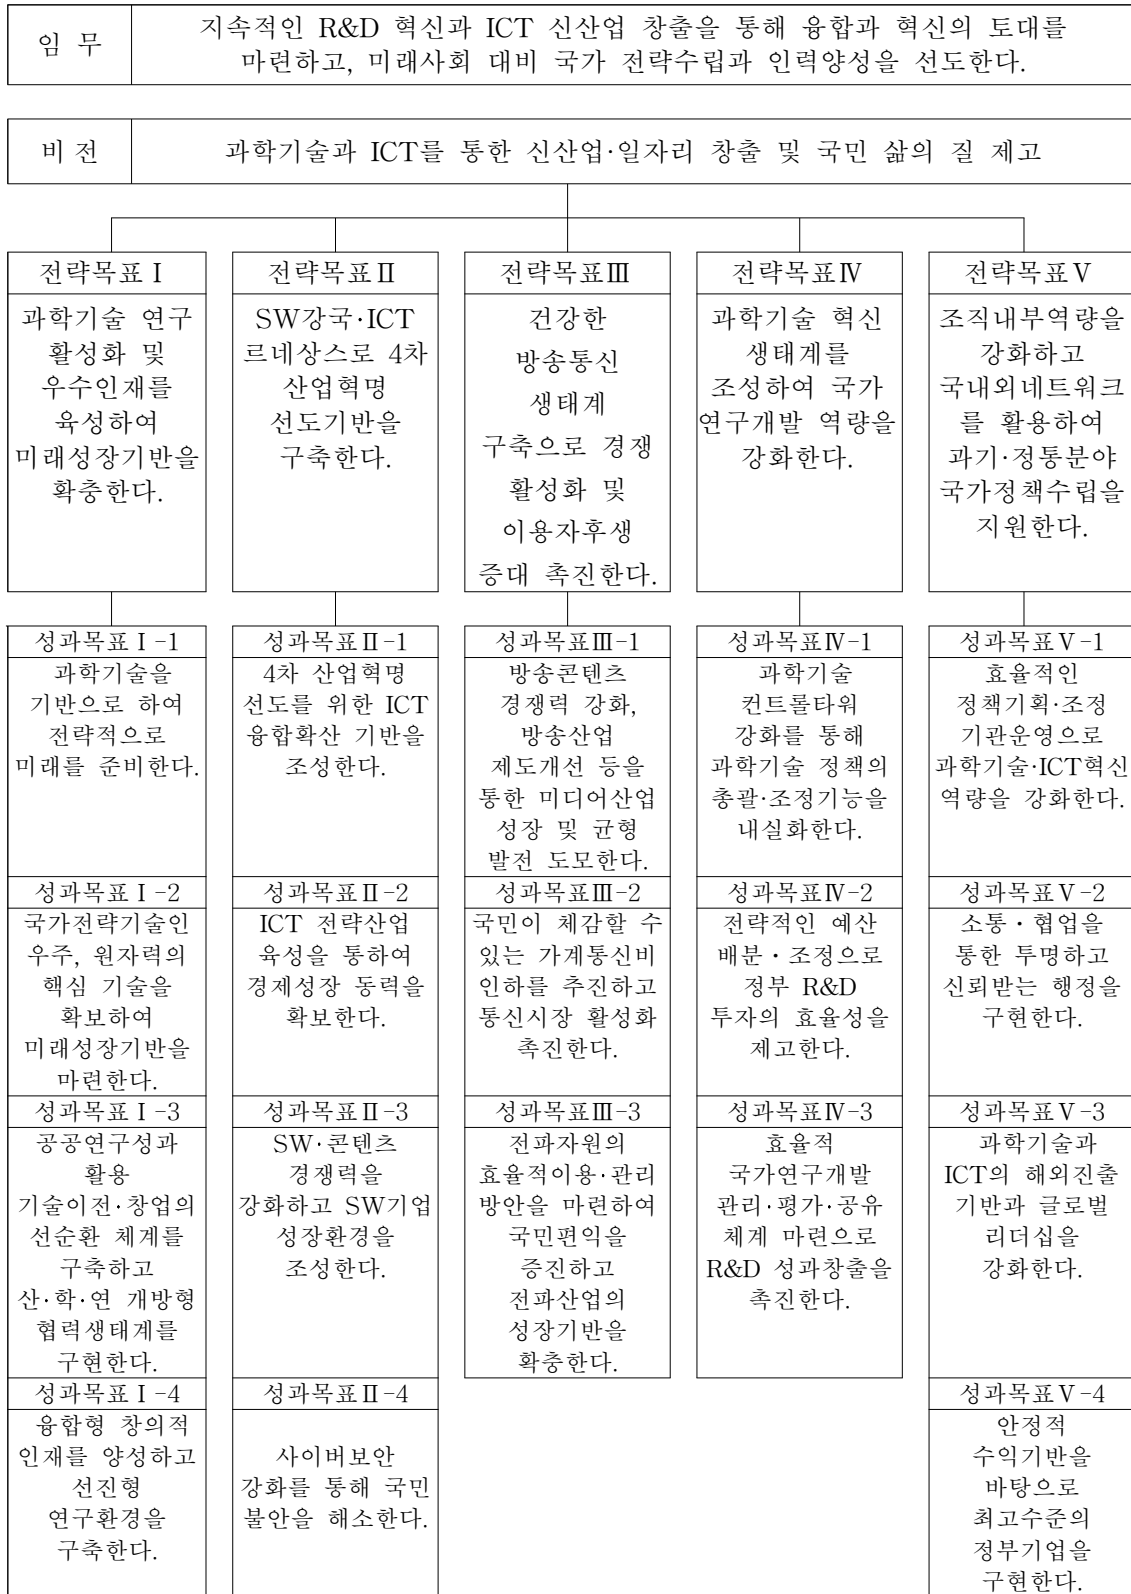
| 임 무 | 지속적인 R&D 혁신과 ICT 신산업 창출을 통해 융합과 혁신의 토대를 마련하고, 미래사회 대비 국가 전략수립과 인력양성을 선도한다. |
|---|---|

| 비 전 | 과학기술과 ICT를 통한 신산업·일자리 창출 및 국민 삶의 질 제고 |
|---|---|

| 전략목표 I | 전략목표 II | 전략목표 III | 전략목표 IV | 전략목표 V |
|---|---|---|---|---|
| 과학기술 연구 활성화 및 우수인재를 육성하여 미래성장기반을 확충한다. | SW강국·ICT 르네상스로 4차 산업혁명 선도기반을 구축한다. | 건강한 방송통신 생태계 구축으로 경쟁 활성화 및 이용자후생 증대 촉진한다. | 과학기술 혁신 생태계를 조성하여 국가 연구개발 역량을 강화한다. | 조직내부역량을 강화하고 국내외네트워크를 활용하여 과기·정통분야 국가정책수립을 지원한다. |
| 성과목표 I -1 | 성과목표 II -1 | 성과목표 III -1 | 성과목표 IV -1 | 성과목표 V -1 |
| 과학기술을 기반으로 하여 전략적으로 미래를 준비한다. | 4차 산업혁명 선도를 위한 ICT 융합확산 기반을 조성한다. | 방송콘텐츠 경쟁력 강화, 방송산업 제도개선 등을 통한 미디어산업 성장 및 균형 발전 도모한다. | 과학기술 컨트롤타워 강화를 통해 과학기술 정책의 총괄·조정기능을 내실화한다. | 효율적인 정책기획·조정 기관운영으로 과학기술·ICT혁신 역량을 강화한다. |
| 성과목표 I -2 | 성과목표 II -2 | 성과목표 III -2 | 성과목표 IV -2 | 성과목표 V -2 |
| 국가전략기술인 우주, 원자력의 핵심 기술을 확보하여 미래성장기반을 마련한다. | ICT 전략산업 육성을 통하여 경제성장 동력을 확보한다. | 국민이 체감할 수 있는 가계통신비 인하를 추진하고 통신시장 활성화 촉진한다. | 전략적인 예산 배분 · 조정으로 정부 R&D 투자의 효율성을 제고한다. | 소통 · 협업을 통한 투명하고 신뢰받는 행정을 구현한다. |
| 성과목표 I -3 | 성과목표 II -3 | 성과목표 III -3 | 성과목표 IV -3 | 성과목표 V -3 |
| 공공연구성과 활용 기술이전·창업의 선순환 체계를 구축하고 산·학·연 개방형 협력생태계를 구현한다. | SW·콘텐츠 경쟁력을 강화하고 SW기업 성장환경을 조성한다. | 전파자원의 효율적이용·관리 방안을 마련하여 국민편익을 증진하고 전파산업의 성장기반을 확충한다. | 효율적 국가연구개발 관리·평가·공유 체계 마련으로 R&D 성과창출을 촉진한다. | 과학기술과 ICT의 해외진출 기반과 글로벌 리더십을 강화한다. |
| 성과목표 I -4 | 성과목표 II -4 | | | 성과목표 V -4 |
| 융합형 창의적 인재를 양성하고 선진형 연구환경을 구축한다. | 사이버보안 강화를 통해 국민 불안을 해소한다. | | | 안정적 수익기반을 바탕으로 최고수준의 정부기업을 구현한다. |